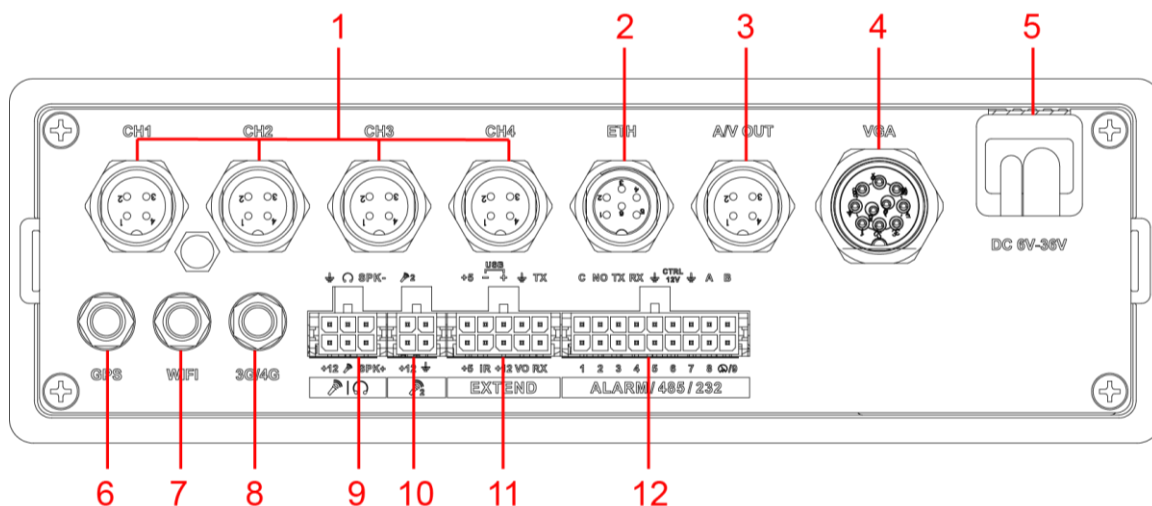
1 2 3 4 5

CH1 CH2 CH3 CH4 ETH A/V OUT VGA

DC 6V-36V

SPK-
2
USB
+5 TX
C NO TX RX CTRL 12V A B

GPS WIFI 3G/4G

+12 SPK+
+12
+5 IR +12 VO RX
1 2 3 4 5 6 7 8

EXTEND ALARM/ 485 / 232

6 7 8 9 10 11 12